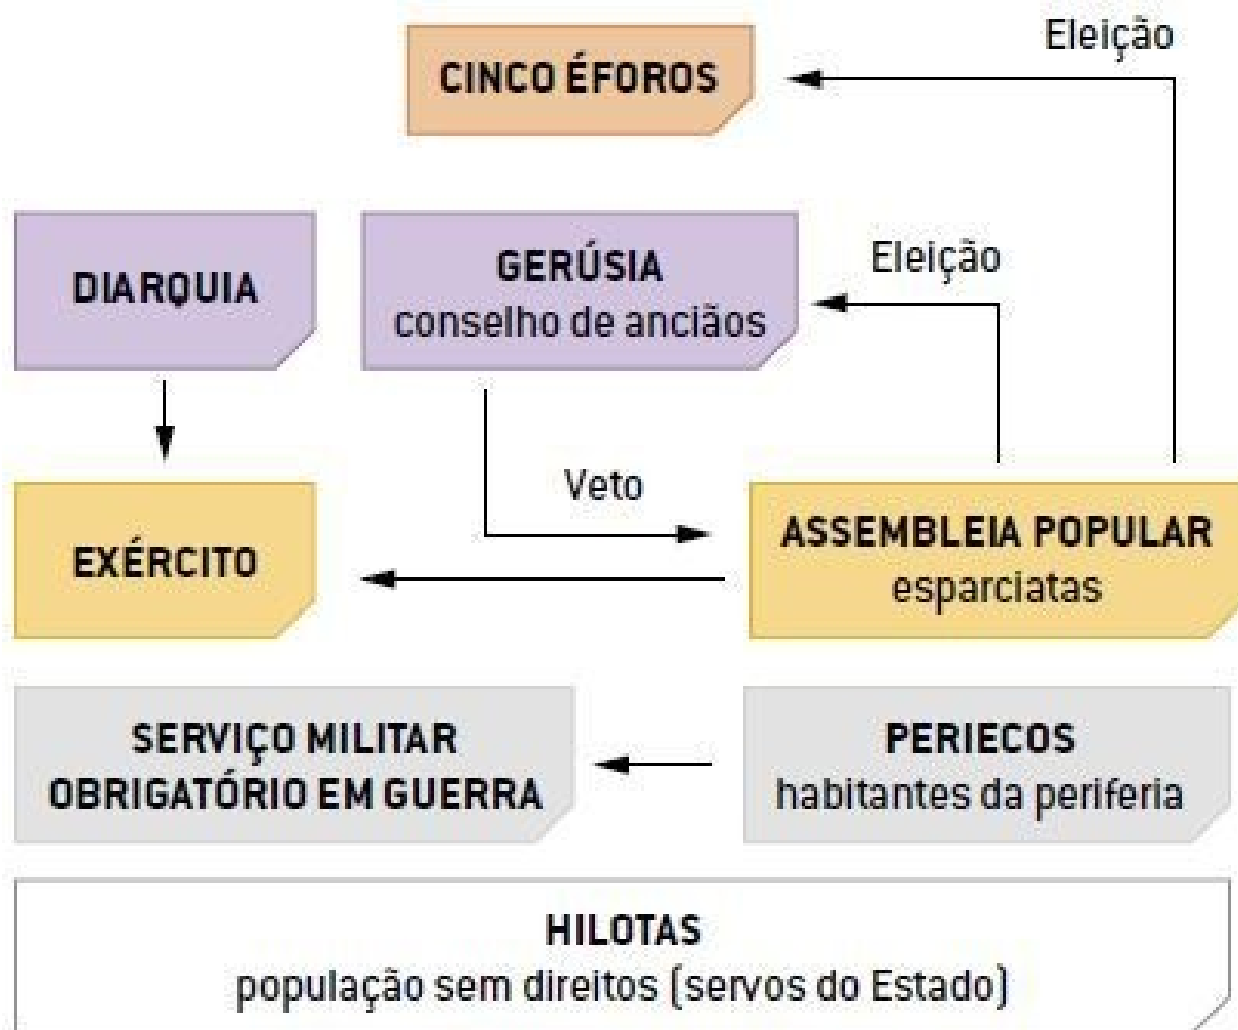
Eleição

CINCO ÉFOROS

DIARQUIA

GERÚSIA
conselho de anciãos

Eleição

Veto

EXÉRCITO

ASSEMBLEIA POPULAR
esparciatas

SERVIÇO MILITAR OBRIGATÓRIO EM GUERRA

PERIECOS
habitantes da periferia

HILOTAS
população sem direitos (servos do Estado)